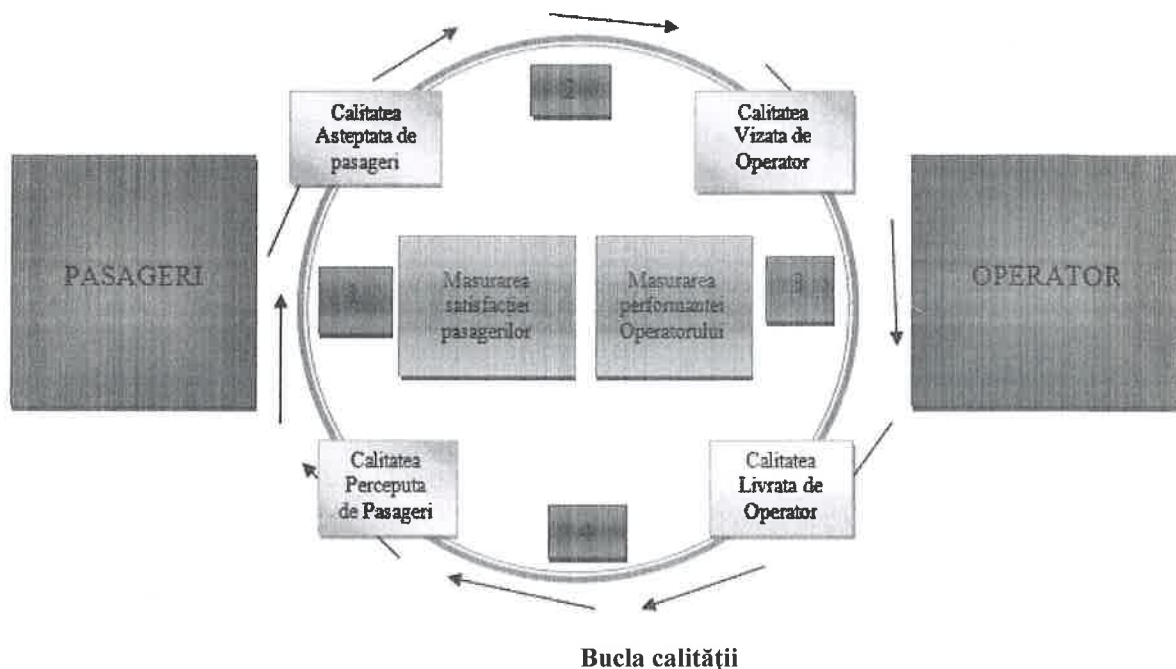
2

Calitatea Asteptata de pasageri

Calitatea Vizata de Operator

PASAGERI

1

Masurarea satisfactiei pasagerilor

Masurarea performantei Operatorului

3

OPERATOR

Calitatea Perceputa de Pasageri

4

Calitatea Livrata de Operator

Bucla calității